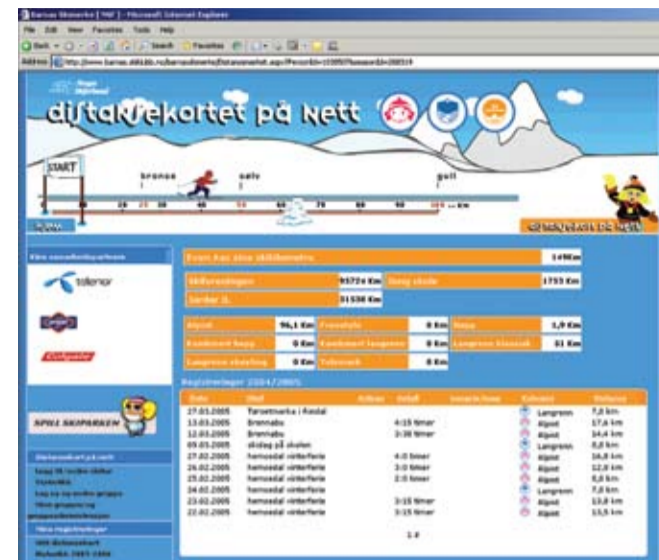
Barnas Skimerke [TBF] - Microsoft Internet Explorer

File Edit View Favorites Tools Help

Back Search Favorites

Address http://www.barnas.skiklub.no/barnasskimerke/distansemerket.asp?PersonID=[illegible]

distansekortet på nett

START

bronse

sølv

gull

km

distansekortet på nett

Våre samarbeidspartnere

telenor

Colgate

SPILL SKIPARKEN

Distansekort på nett

Even har sine skikilometre | 149 Km

Skiforeningen | 9172 Km | Sørby skole | 1753 Km

Norder IL | 31530 Km

| Alpint | 96,1 Km | Freestyle | 0 Km | Hopp | 1,9 Km |
|---|---|---|---|---|---|
| Kombinert hopp | 0 Km | Kombinert langrenn | 0 Km | Langrenn klassisk | 51 Km |
| Langrenn skøyting | 0 Km | Telemark | 0 Km | | |

Registreringer 2004/2005

| Dato | Sted | Antall | Antall timer | Kategori | Distanse |
|---|---|---|---|---|---|
| 27.03.2005 | Tørsetmarka i Rostal | | | Langrenn | 7,8 km |
| 13.03.2005 | Brennabu | | 4:15 timer | Alpint | 17,6 km |
| 12.03.2005 | Brennabu | | 3:30 timer | Alpint | 14,4 km |
| 09.03.2005 | skidag på skolen | | | Langrenn | 8,8 km |
| 27.02.2005 | hemsedal vinterferie | | 4:0 timer | Alpint | 16,8 km |
| 26.02.2005 | hemsedal vinterferie | | 3:0 timer | Alpint | 12,0 km |
| 25.02.2005 | hemsedal vinterferie | | 2:0 timer | Alpint | 8,0 km |
| 24.02.2005 | hemsedal vinterferie | | | Langrenn | 7,8 km |
| 23.02.2005 | hemsedal vinterferie | | 3:15 timer | Alpint | 13,8 km |
| 22.02.2005 | hemsedal vinterferie | | 3:15 timer | Alpint | 13,5 km |

1 2